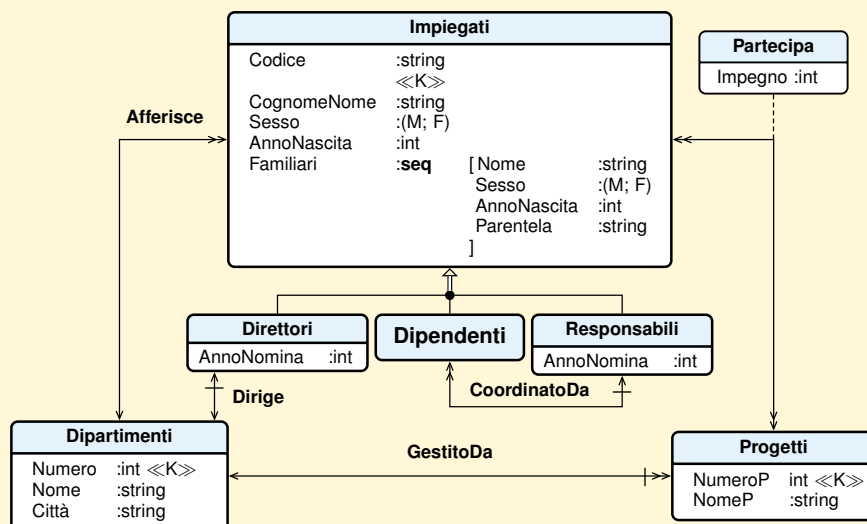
Impiegati

Codice :string ≪K≫
CognomeNome :string
Sesso :(M; F)
AnnoNascita :int
Familiari :**seq** [ Nome :string
Sesso :(M; F)
AnnoNascita :int
Parentela :string
]

Partecipa

Impegno :int

Afferisce

Direttori

AnnoNomina :int

Dipendenti

Responsabili

AnnoNomina :int

Dirige

CoordinatoDa

Dipartimenti

Numero :int ≪K≫
Nome :string
Città :string

GestitoDa

Progetti

NumeroP int ≪K≫
NomeP :string